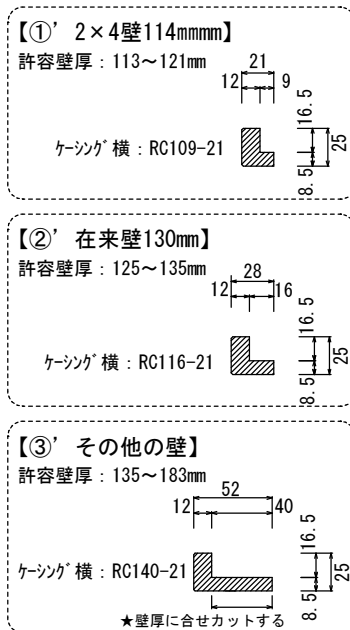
【①' 2×4壁114mmmm】
許容壁厚：113～121mm

21
12 9
16.5
25
8.5

ケーシング横：RC109-21

【②' 在来壁130mm】
許容壁厚：125～135mm

28
12 16
16.5
25
8.5

ケーシング横：RC116-21

【③' その他の壁】
許容壁厚：135～183mm

52
12 40
16.5
25
8.5

ケーシング横：RC140-21

★壁厚に合せカットする